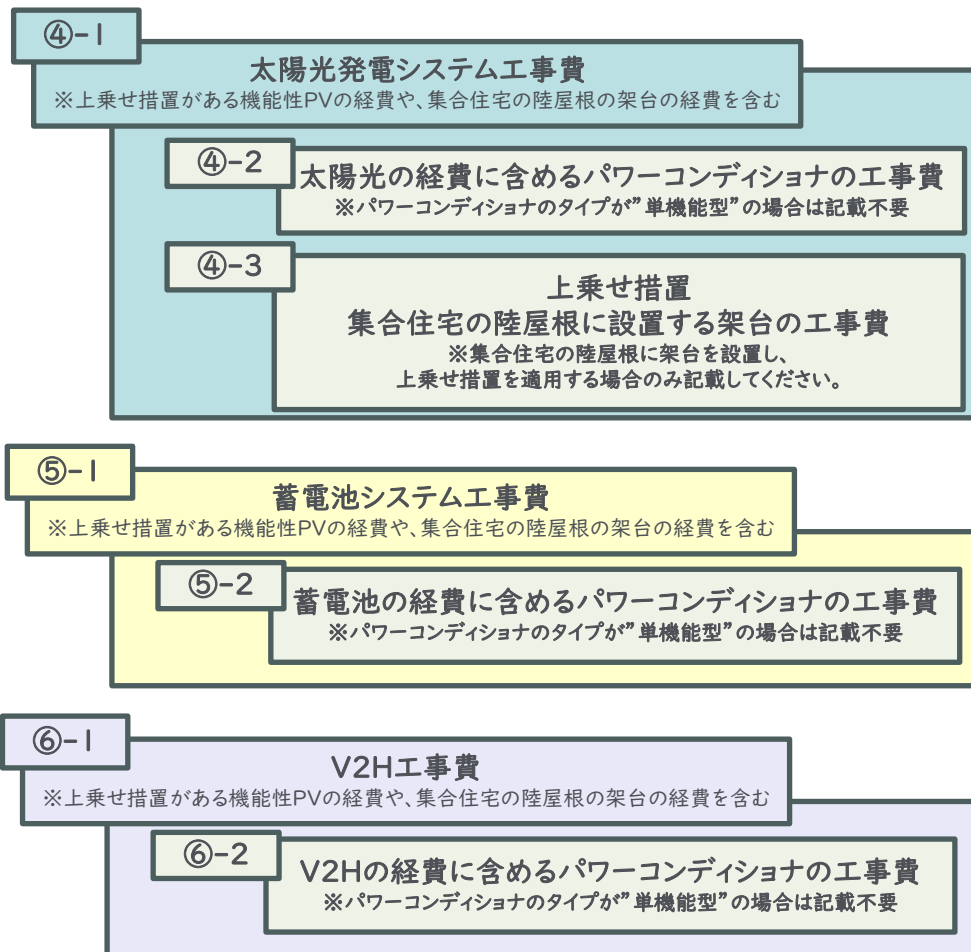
④-1

太陽光発電システム工事費
※上乗せ措置がある機能性PVの経費や、集合住宅の陸屋根の架台の経費を含む

④-2

太陽光の経費に含めるパワーコンディショナの工事費
※パワーコンディショナのタイプが”単機能型”の場合は記載不要

④-3

上乗せ措置
集合住宅の陸屋根に設置する架台の工事費
※集合住宅の陸屋根に架台を設置し、
上乗せ措置を適用する場合のみ記載してください。

⑤-1

蓄電池システム工事費
※上乗せ措置がある機能性PVの経費や、集合住宅の陸屋根の架台の経費を含む

⑤-2

蓄電池の経費に含めるパワーコンディショナの工事費
※パワーコンディショナのタイプが”単機能型”の場合は記載不要

⑥-1

V2H工事費
※上乗せ措置がある機能性PVの経費や、集合住宅の陸屋根の架台の経費を含む

⑥-2

V2Hの経費に含めるパワーコンディショナの工事費
※パワーコンディショナのタイプが”単機能型”の場合は記載不要